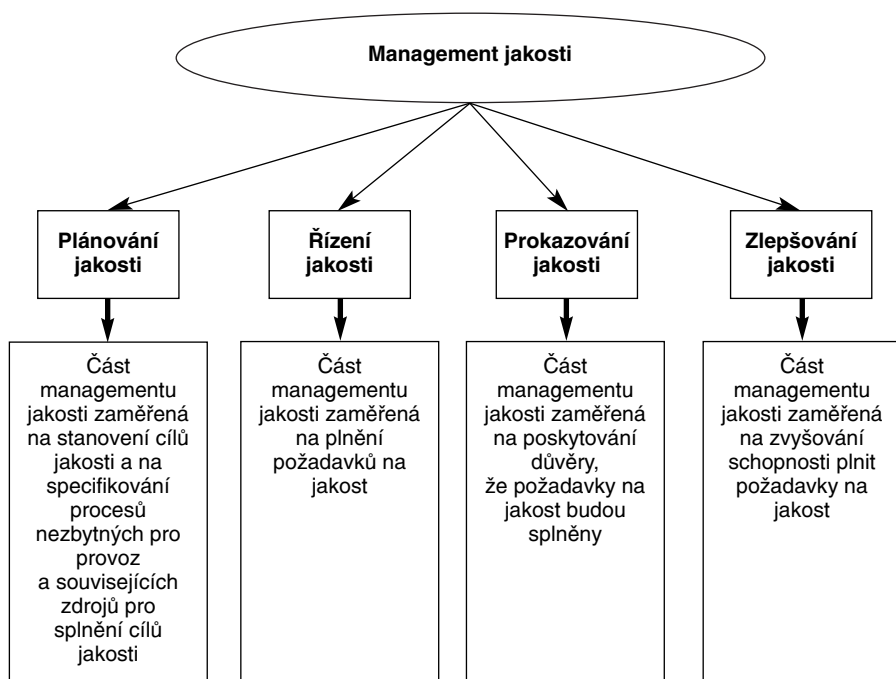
Management jakosti

Plánování jakosti

Řízení jakosti

Prokazování jakosti

Zlepšování jakosti

Část managementu jakosti zaměřená na stanovení cílů jakosti a na specifikování procesů nezbytných pro provoz a souvisejících zdrojů pro splnění cílů jakosti

Část managementu jakosti zaměřená na plnění požadavků na jakost

Část managementu jakosti zaměřená na poskytování důvěry, že požadavky na jakost budou splněny

Část managementu jakosti zaměřená na zvyšování schopnosti plnit požadavky na jakost